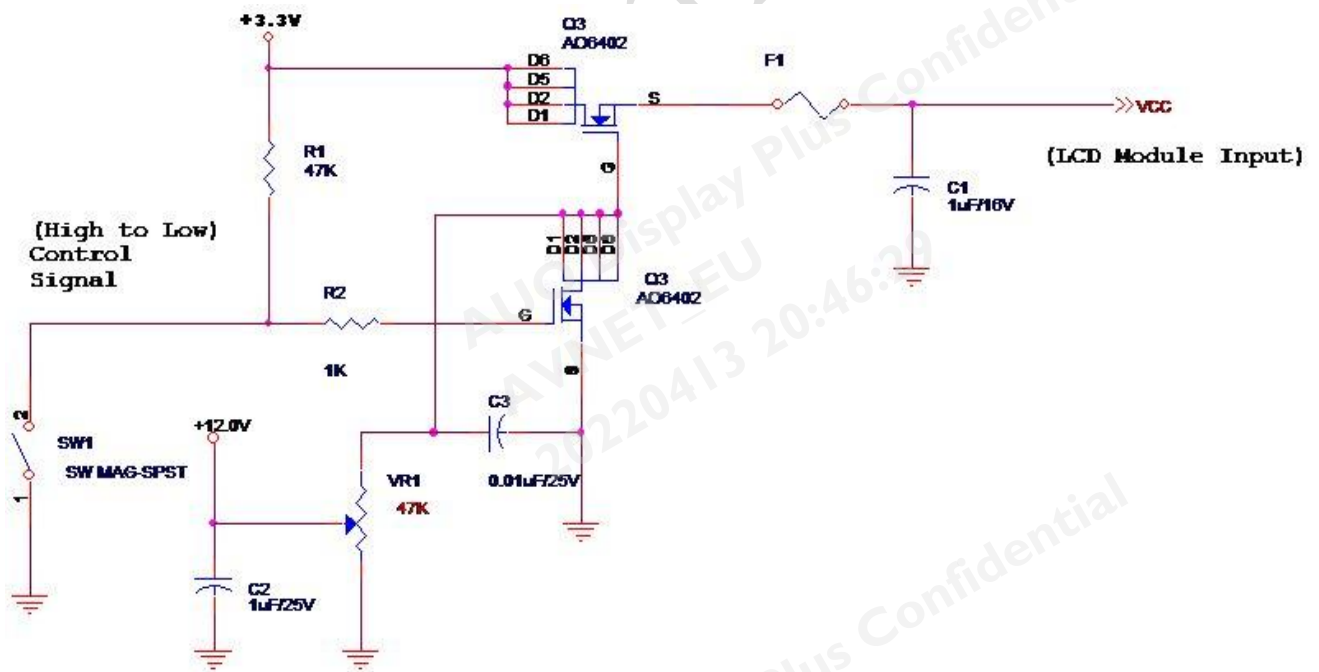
+3.3V

Q3
AO6402

D6
D5
D2
D1

S

F1

>>VCC

(LCD Module Input)

R1
47K

G

C1
1uF/16V

(High to Low)
Control
Signal

D1 D2 D5 D6

Q3
AO6402

R2

G

1K

S

C3

2

SW1

SW MAG-SPST

1

+12.0V

VR1
47K

0.01uF/25V

C2
1uF/25V

AUO Display Plus Confidential
AVNET_EU
20220413 20:46:29

AUO Display Plus Confidential